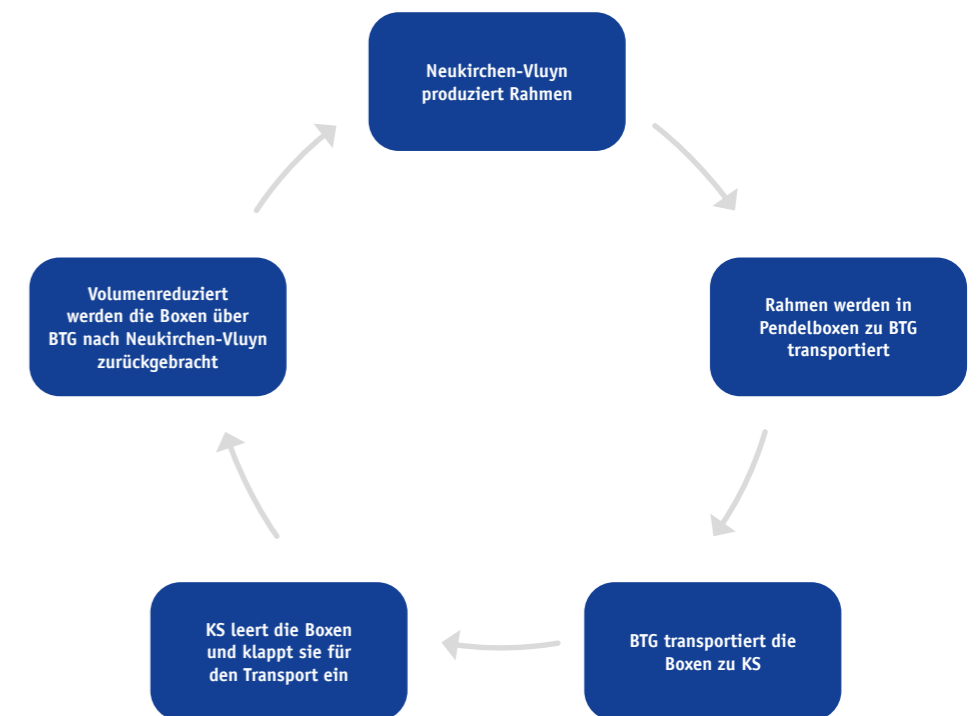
Neukirchen-Vluyn produziert Rahmen

Rahmen werden in Pendelboxen zu BTG transportiert

BTG transportiert die Boxen zu KS

KS leert die Boxen und klappt sie für den Transport ein

Volumenreduziert werden die Boxen über BTG nach Neukirchen-Vluyn zurückgebracht